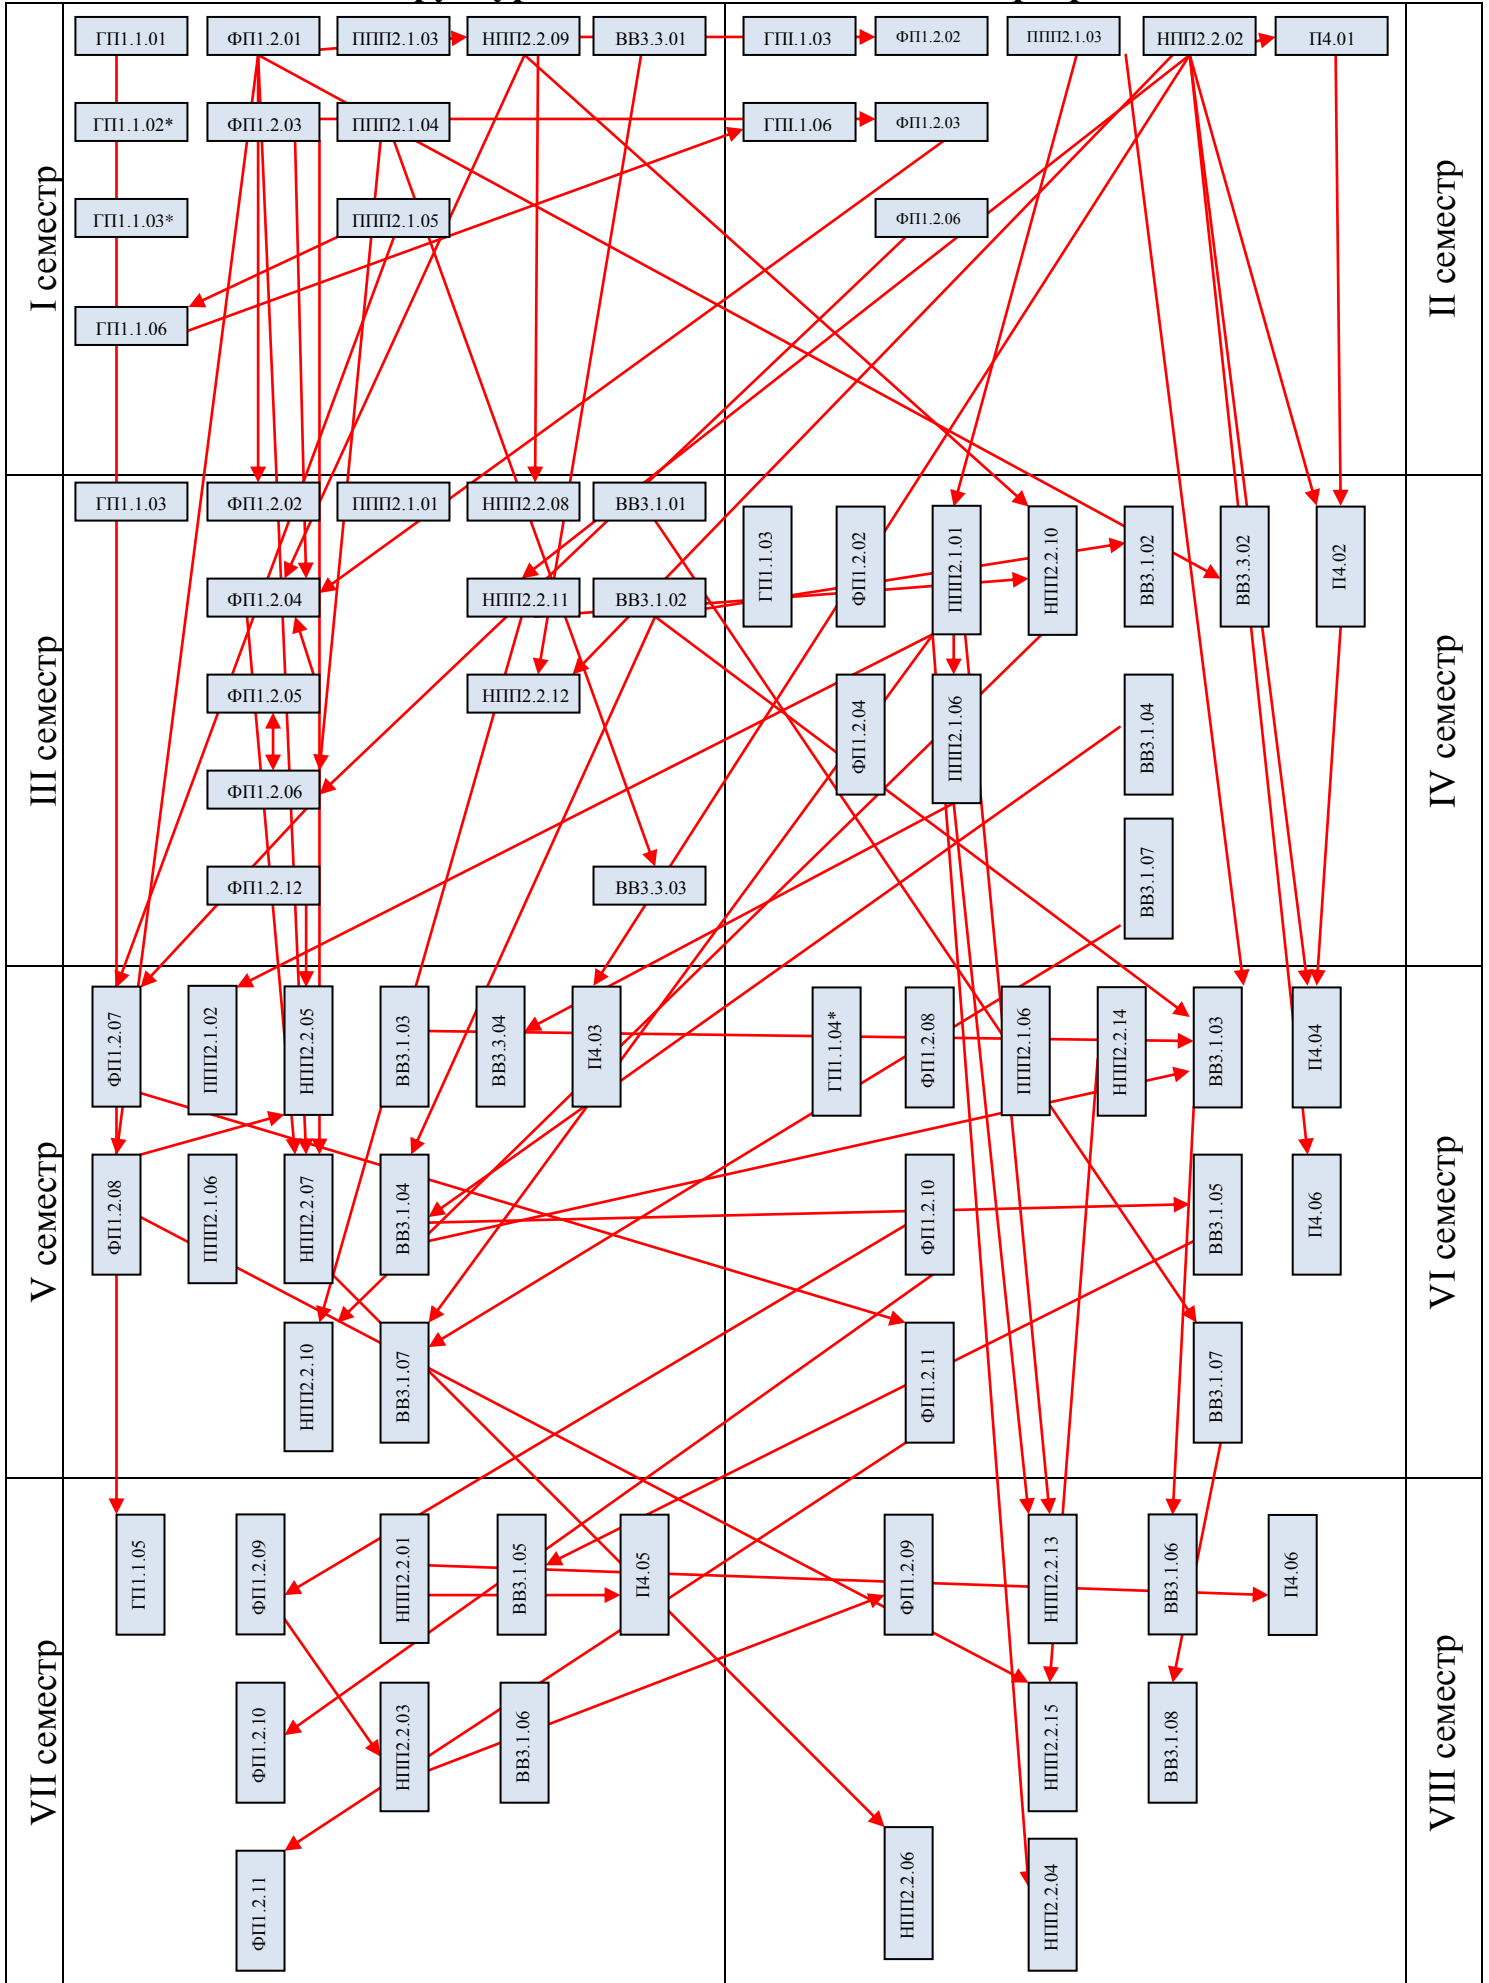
I семестр

ГП1.1.01
ФП1.2.01
ППП2.1.03
НПП2.2.09
ВВ3.3.01
ГП1.1.02*
ФП1.2.03
ППП2.1.04
ГП1.1.03*
ППП2.1.05
ГП1.1.06

II семестр

ГП.1.03
ФП1.2.02
ППП2.1.03
НПП2.2.02
П4.01
ГП.1.06
ФП1.2.03
ФП1.2.06

III семестр

ГП1.1.03
ФП1.2.02
ППП2.1.01
НПП2.2.08
ВВ3.1.01
ФП1.2.04
НПП2.2.11
ВВ3.1.02
ФП1.2.05
НПП2.2.12
ФП1.2.06
ФП1.2.12
ВВ3.3.03

IV семестр

ГП1.1.03
ФП1.2.02
ППП2.1.01
НПП2.2.10
ВВ3.1.02
ВВ3.3.02
П4.02
ФП1.2.04
ППП2.1.06
ВВ3.1.04
ВВ3.1.07

V семестр

ФП1.2.07
ППП2.1.02
НПП2.2.05
ВВ3.1.03
ВВ3.3.04
П4.03
ФП1.2.08
ППП2.1.06
НПП2.2.07
ВВ3.1.04
НПП2.2.10
ВВ3.1.07

VI семестр

ГП1.1.04*
ФП1.2.08
ППП2.1.06
НПП2.2.14
ВВ3.1.03
П4.04
ФП1.2.10
ВВ3.1.05
П4.06
ФП1.2.11
ВВ3.1.07

VII семестр

ГП1.1.05
ФП1.2.09
НПП2.2.01
ВВ3.1.05
П4.05
ФП1.2.10
НПП2.2.03
ВВ3.1.06
ФП1.2.11

VIII семестр

ФП1.2.09
НПП2.2.13
ВВ3.1.06
П4.06
НПП2.2.15
ВВ3.1.08
НПП2.2.06
НПП2.2.04